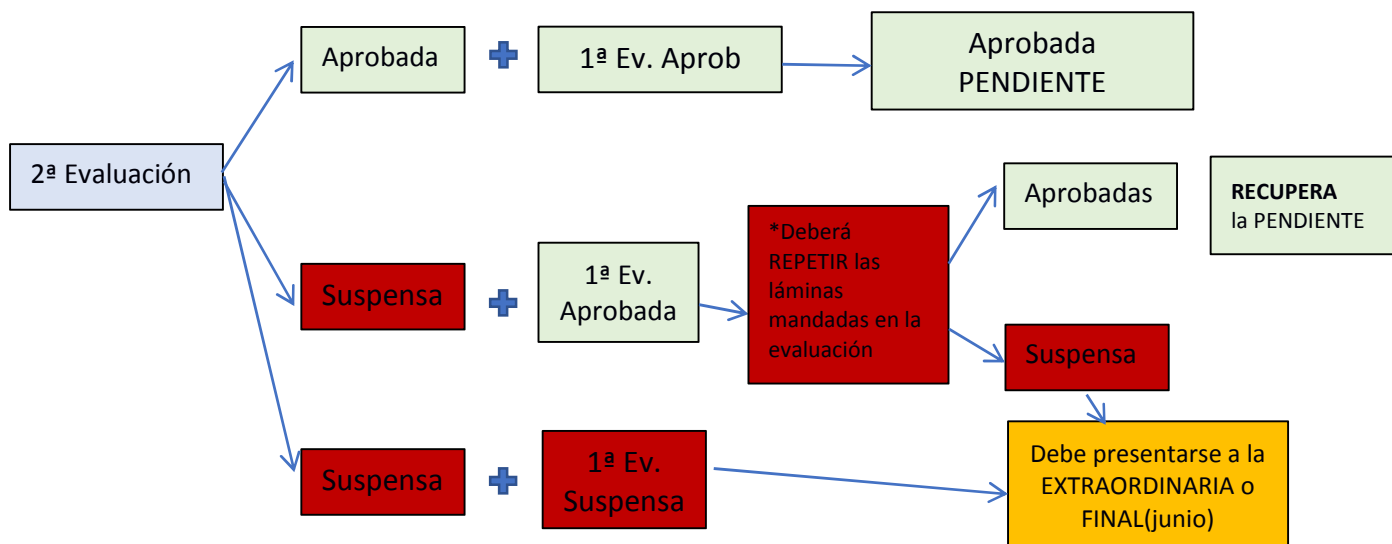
2ª Evaluación

Aprobada

1ª Ev. Aprob

Aprobada PENDIENTE

Suspensa

1ª Ev. Aprobada

*Deberá REPETIR las láminas mandadas en la evaluación

Aprobadas

RECUPERA la PENDIENTE

Suspensa

Suspensa

1ª Ev. Suspensa

Debe presentarse a la EXTRAORDINARIA o FINAL(junio)